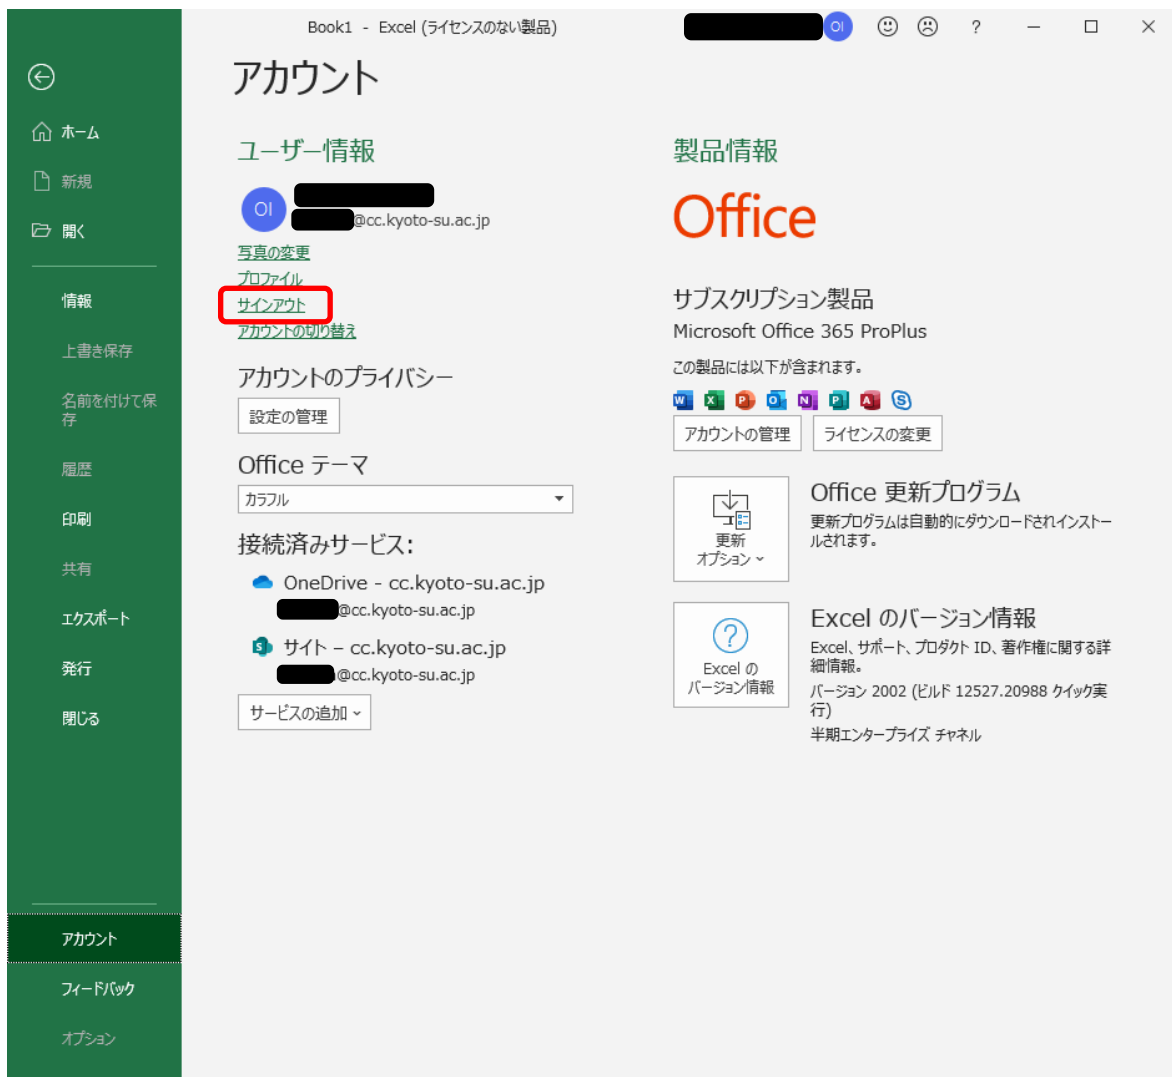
Book1 - Excel (ライセンスのない製品)

OI

? — ☐ ✕

ホーム

新規

開く

情報

上書き保存

名前を付けて保存

履歴

印刷

共有

エクスポート

発行

閉じる

アカウント

フィードバック

オプション

アカウント

ユーザー情報

OI

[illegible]@cc.kyoto-su.ac.jp

写真の変更

プロファイル

サインアウト

アカウントの切り替え

アカウントのプライバシー

設定の管理

Office テーマ

カラフル

接続済みサービス:

OneDrive - cc.kyoto-su.ac.jp

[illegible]@cc.kyoto-su.ac.jp

サイト - cc.kyoto-su.ac.jp

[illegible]@cc.kyoto-su.ac.jp

サービスの追加

製品情報

Office

サブスクリプション製品

Microsoft Office 365 ProPlus

この製品には以下が含まれます。

アカウントの管理

ライセンスの変更

更新オプション

Office 更新プログラム

更新プログラムは自動的にダウンロードされインストールされます。

Excel の バージョン情報

Excel のバージョン情報

Excel、サポート、プロダクト ID、著作権に関する詳細情報。

バージョン 2002 (ビルド 12527.20988 クイック実行)

半期エンタープライズ チャネル